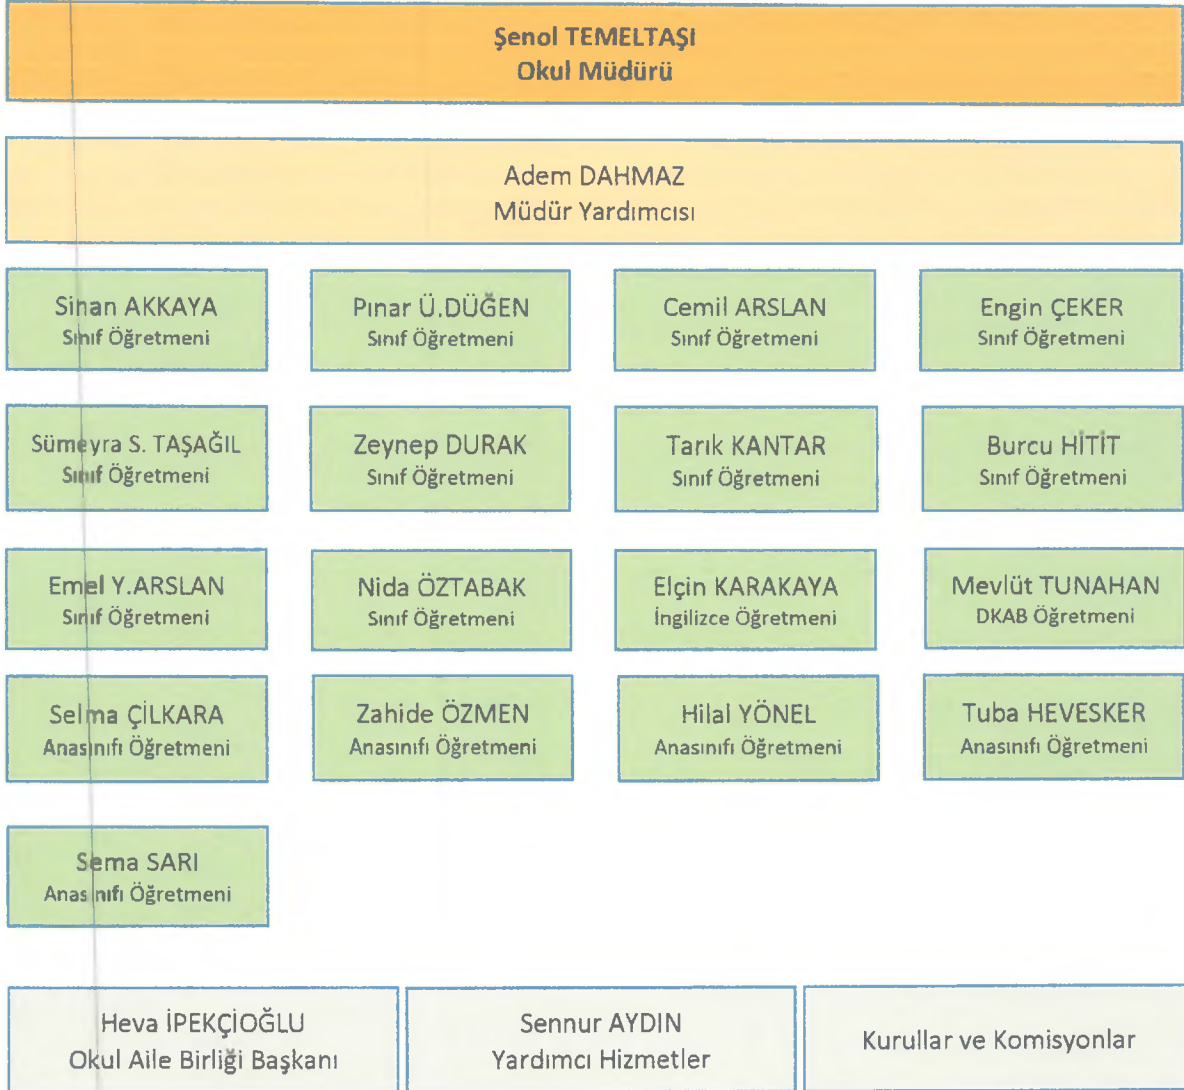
Şenol TEMELTAŞI
Okul Müdürü

Adem DAHMAZ
Müdür Yardımcısı

Sinan AKKAYA
Sınıf Öğretmeni

Pınar Ü.DÜĞEN
Sınıf Öğretmeni

Cemil ARSLAN
Sınıf Öğretmeni

Engin ÇEKER
Sınıf Öğretmeni

Sümeyra S. TAŞAĞIL
Sınıf Öğretmeni

Zeynep DURAK
Sınıf Öğretmeni

Tarık KANTAR
Sınıf Öğretmeni

Burcu HİTİT
Sınıf Öğretmeni

Emel Y.ARSLAN
Sınıf Öğretmeni

Nida ÖZTABAK
Sınıf Öğretmeni

Elçin KARAKAYA
İngilizce Öğretmeni

Mevlüt TUNAHAN
DKAB Öğretmeni

Selma ÇİLKARA
Anasınıfı Öğretmeni

Zahide ÖZMEN
Anasınıfı Öğretmeni

Hilal YÖNEL
Anasınıfı Öğretmeni

Tuba HEVESKER
Anasınıfı Öğretmeni

Sema SARI
Anasınıfı Öğretmeni

Heva İPEKÇİOĞLU
Okul Aile Birliği Başkanı

Sennur AYDIN
Yardımcı Hizmetler

Kurullar ve Komisyonlar